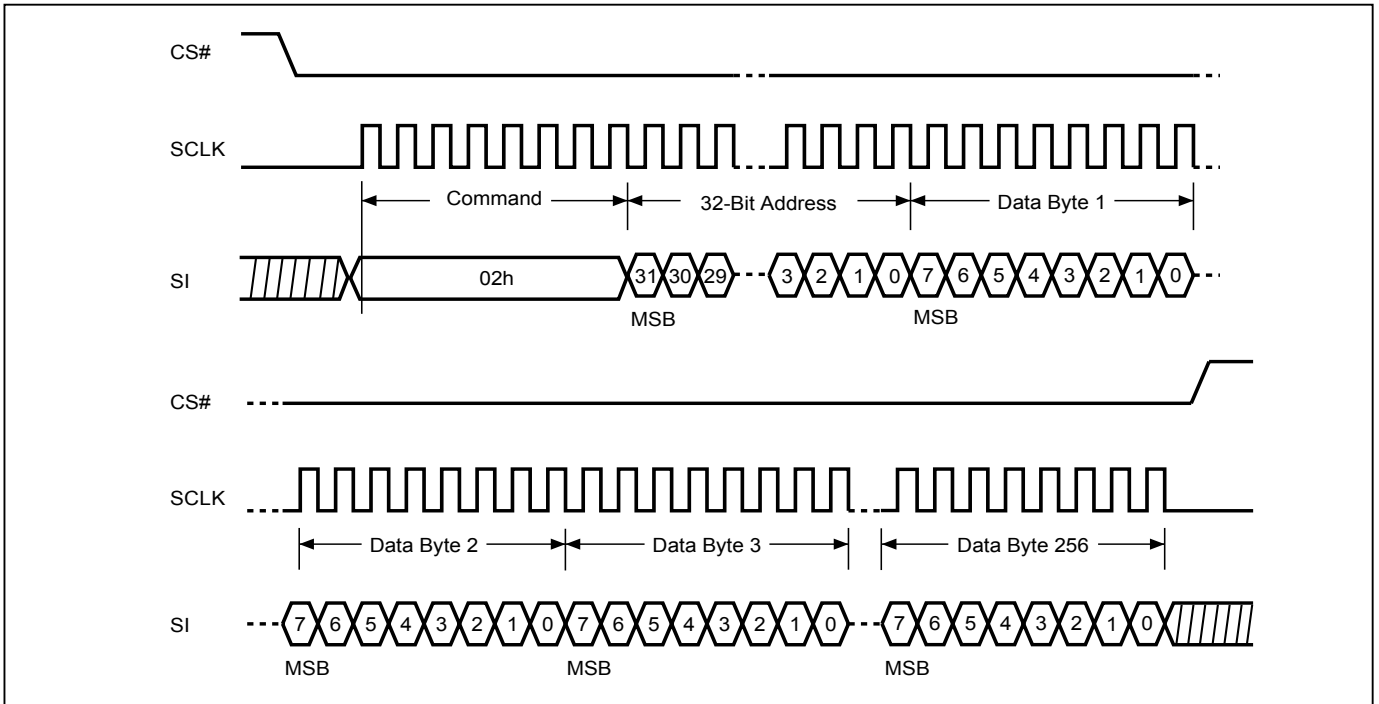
CS#

SCLK

Command

32-Bit Address

Data Byte 1

SI

02h

31 30 29

3 2 1 0 7 6 5 4 3 2 1 0

MSB

MSB

CS#

SCLK

Data Byte 2

Data Byte 3

Data Byte 256

SI

7 6 5 4 3 2 1 0 7 6 5 4 3 2 1 0

7 6 5 4 3 2 1 0

MSB

MSB

MSB